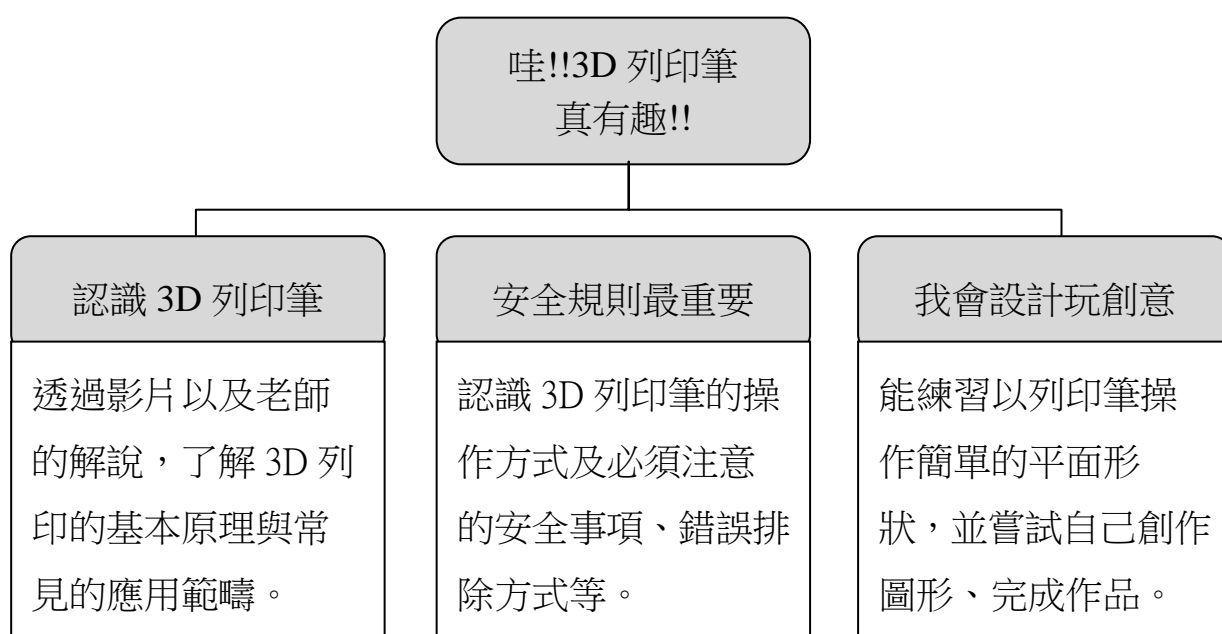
哇!!3D 列印筆
真有趣!!

認識 3D 列印筆

透過影片以及老師的解說，了解 3D 列印的基本原理與常見的應用範疇。

安全規則最重要

認識 3D 列印筆的操作方式及必須注意的安全事項、錯誤排除方式等。

我會設計玩創意

能練習以列印筆操作簡單的平面形狀，並嘗試自己創作圖形、完成作品。